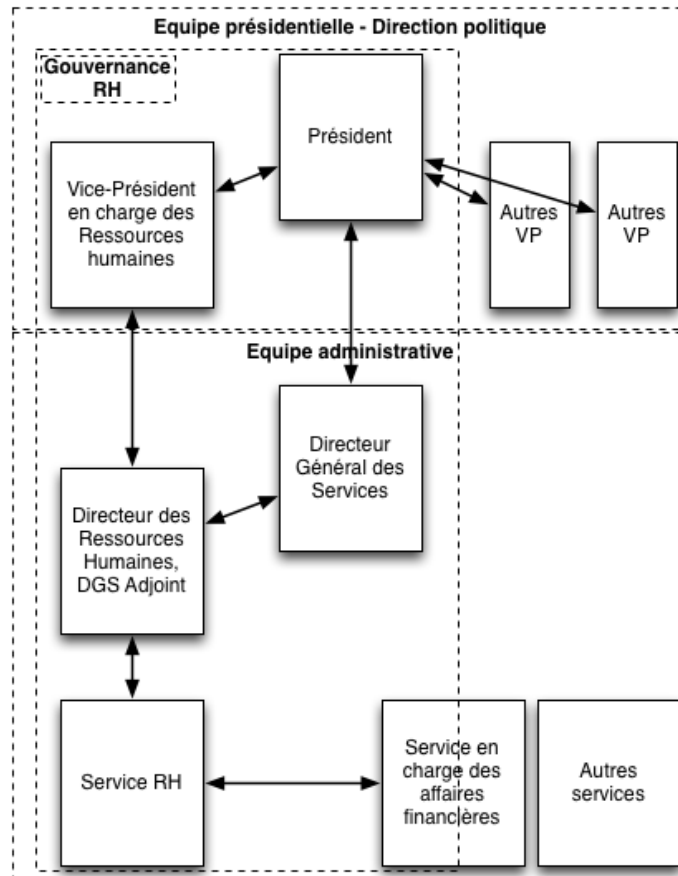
Equipe présidentielle - Direction politique

Gouvernance RH

Président

Vice-Président en charge des Ressources humaines

Autres VP

Autres VP

Equipe administrative

Directeur Général des Services

Directeur des Ressources Humaines, DGS Adjoint

Service RH

Service en charge des affaires financières

Autres services